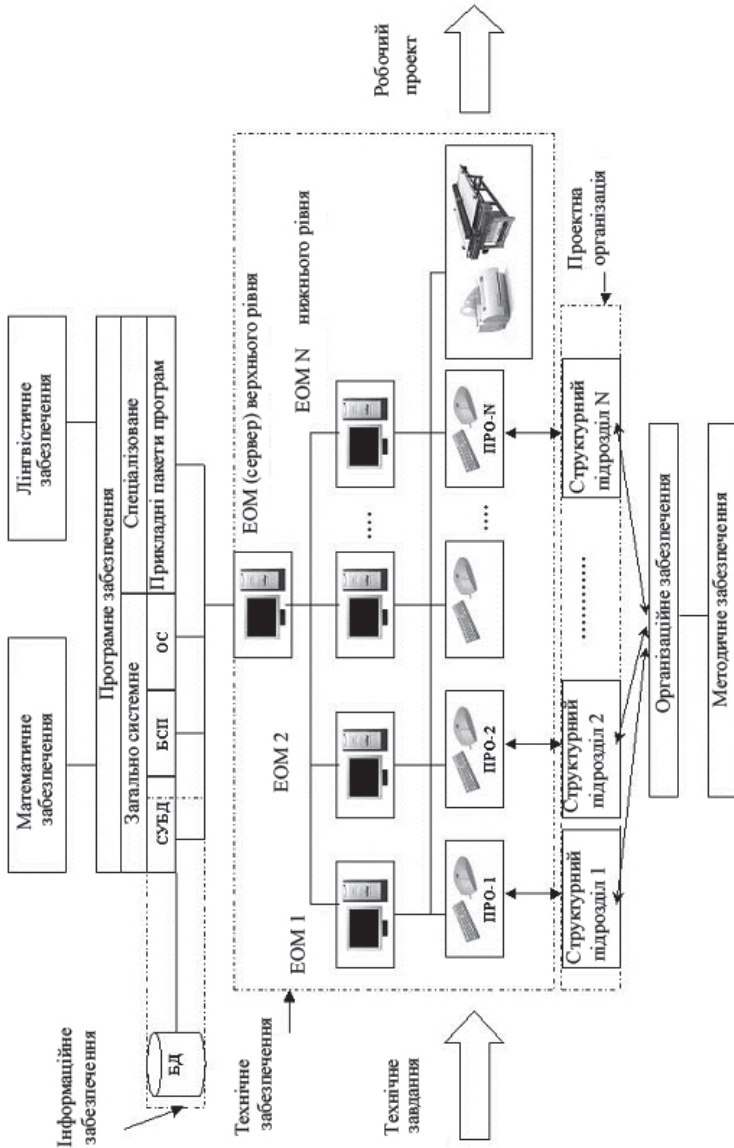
Математичне забезпечення

Лінгвістичне забезпечення

Програмне забезпечення

Загально системне

Спеціалізоване

СУБД

БСП

ОС

Прикладні пакети програм

Інформаційне забезпечення

БД

ЕОМ (сервер) верхнього рівня

ЕОМ 1

ЕОМ 2

....

ЕОМ N нижнього рівня

ПРО-1

ПРО-2

....

ПРО-N

Технічне забезпечення

Структурний підрозділ 1

Структурний підрозділ 2

............

Структурний підрозділ N

Проектна організація

Організаційне забезпечення

Методичне забезпечення

Технічне завдання

Робочий проект